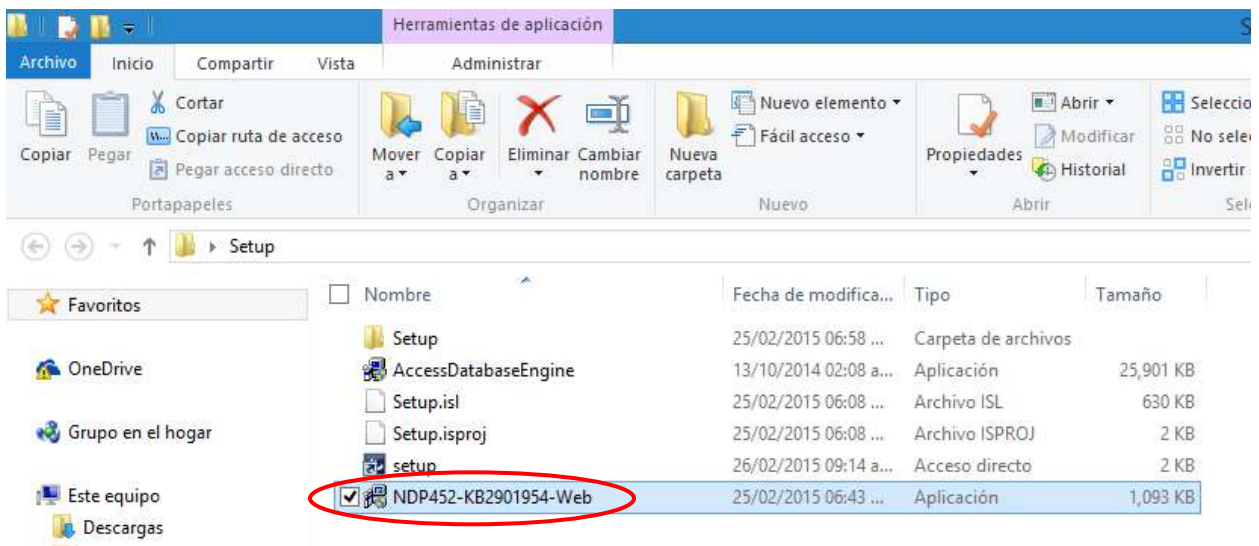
Herramientas de aplicación

S

Archivo | Inicio | Compartir | Vista | Administrar

Copiar | Pegar | Cortar | Copiar ruta de acceso | Pegar acceso directo

Portapapeles

Mover a | Copiar a | Eliminar | Cambiar nombre

Organizar

Nueva carpeta | Nuevo elemento | Fácil acceso

Nuevo

Propiedades | Abrir | Modificar | Historial

Abrir

Seleccio | No selec | Invertir

Sel

Setup

Favoritos

OneDrive

Grupo en el hogar

Este equipo

Descargas

| Nombre | Fecha de modifica... | Tipo | Tamaño |
|---|---|---|---|
| Setup | 25/02/2015 06:58 ... | Carpeta de archivos | |
| AccessDatabaseEngine | 13/10/2014 02:08 a... | Aplicación | 25,901 KB |
| Setup.isl | 25/02/2015 06:08 ... | Archivo ISL | 630 KB |
| Setup.isproj | 25/02/2015 06:08 ... | Archivo ISPROJ | 2 KB |
| setup | 26/02/2015 09:14 a... | Acceso directo | 2 KB |
| NDP452-KB2901954-Web | 25/02/2015 06:43 ... | Aplicación | 1,093 KB |